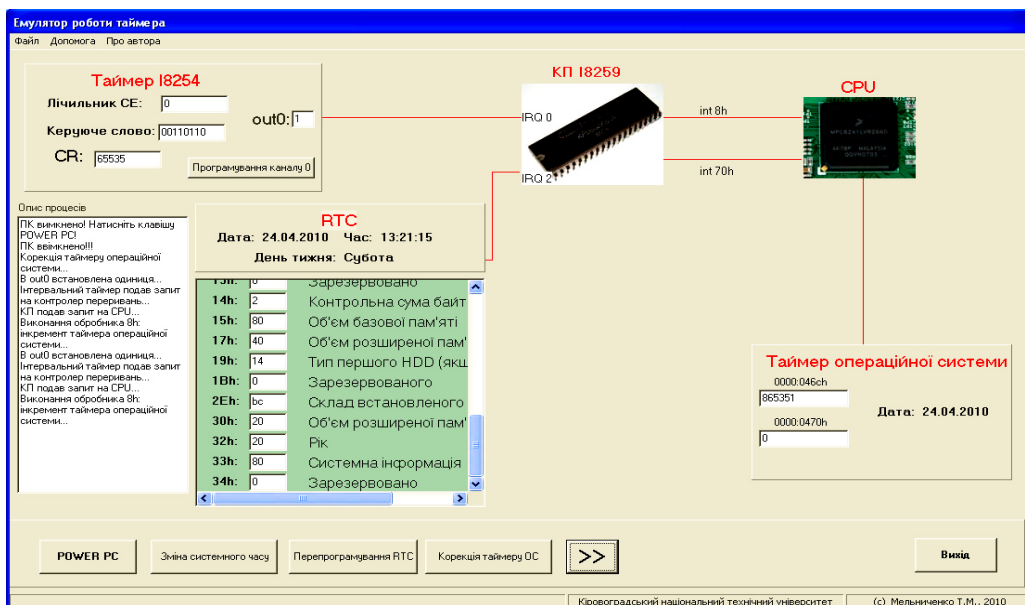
Емулятор роботи таймера
Файл Допомога Про автора

Таймер I8254
Лічильник CE: 0
Керуюче слово: 00110110
CR: 65535
out0: 1
Програмування каналу 0

КП I8259
IRQ 0
IRQ 2

int 8h
int 70h

CPU

Опис процесів
ПК вимкнено! Натисніть клавішу POWER PC!
ПК ввімкнено!!!
Корекція таймеру операційної системи...
В out0 встановлена одиниця...
Інтервальний таймер подав запит на контролер переривань...
КП подав запит на CPU...
Виконання обробника 8h: інкремент таймера операційної системи...
В out0 встановлена одиниця...
Інтервальний таймер подав запит на контролер переривань...
КП подав запит на CPU...
Виконання обробника 8h: інкремент таймера операційної системи...

RTC
Дата: 24.04.2010 Час: 13:21:15
День тижня: Субота

| | | |
|---|---|---|
| 13h: | 0 | Зарезервовано |
| 14h: | 2 | Контрольна сума байт |
| 15h: | 80 | Об'єм базової пам'яті |
| 17h: | 40 | Об'єм розширеної пам' |
| 19h: | 14 | Тип першого HDD (якщ |
| 1Bh: | 0 | Зарезервованого |
| 2Eh: | bc | Склад встановленого |
| 30h: | 20 | Об'єм розширеної пам' |
| 32h: | 20 | Рік |
| 33h: | 80 | Системна інформація |
| 34h: | 0 | Зарезервовано |

Таймер операційної системи
0000:046ch
865351
0000:0470h
0
Дата: 24.04.2010

POWER PC
Зміна системного часу
Перепрограмування RTC
Корекція таймеру ОС
>>
Вихід

Кіровоградський національний технічний університет
(с) Мельниченко Т.М., 2010